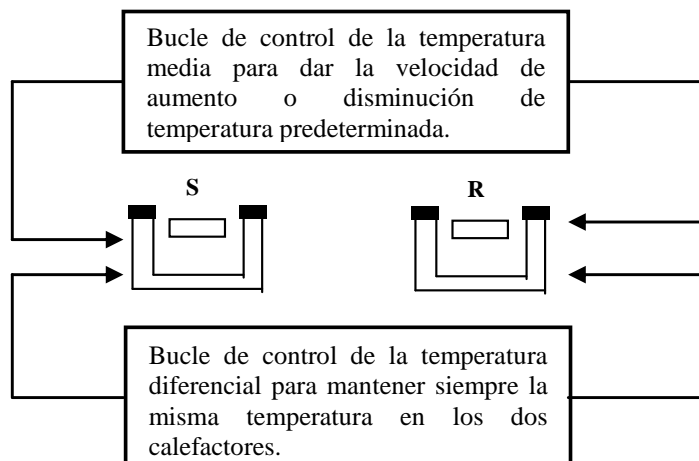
Bucle de control de la temperatura media para dar la velocidad de aumento o disminución de temperatura predeterminada.

S

R

Bucle de control de la temperatura diferencial para mantener siempre la misma temperatura en los dos calefactores.